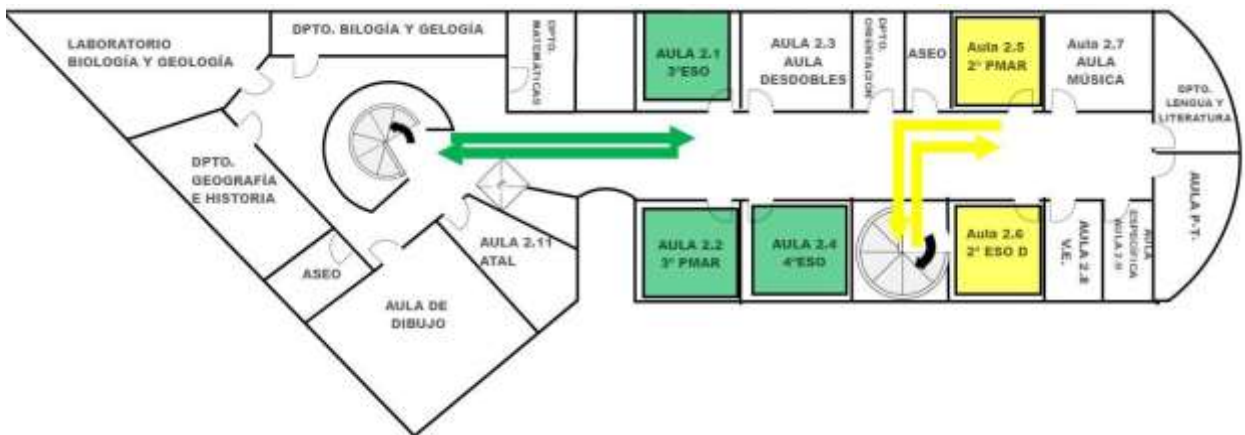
LABORATORIO BIOLOGÍA Y GEOLOGÍA

DPTO. BILOGÍA Y GELOGÍA

DPTO. MATEMÁTICAS

AULA 2.1 3°ESO

AULA 2.3 AULA DESDOBLES

DPTO. ORIENTACIÓN

ASEO

Aula 2.5 2° PMAR

Aula 2.7 AULA MÚSICA

DPTO. LENGUA Y LITERATURA

DPTO. GEOGRAFÍA E HISTORIA

AULA P.T.

AULA 2.11 ATAL

ASEO

AULA DE DIBUJO

AULA 2.2 3° PMAR

AULA 2.4 4°ESO

Aula 2.6 2° ESO D

AULA 2.8 V.E.

AULA ESPECÍFICA AULA 2.10

AULA